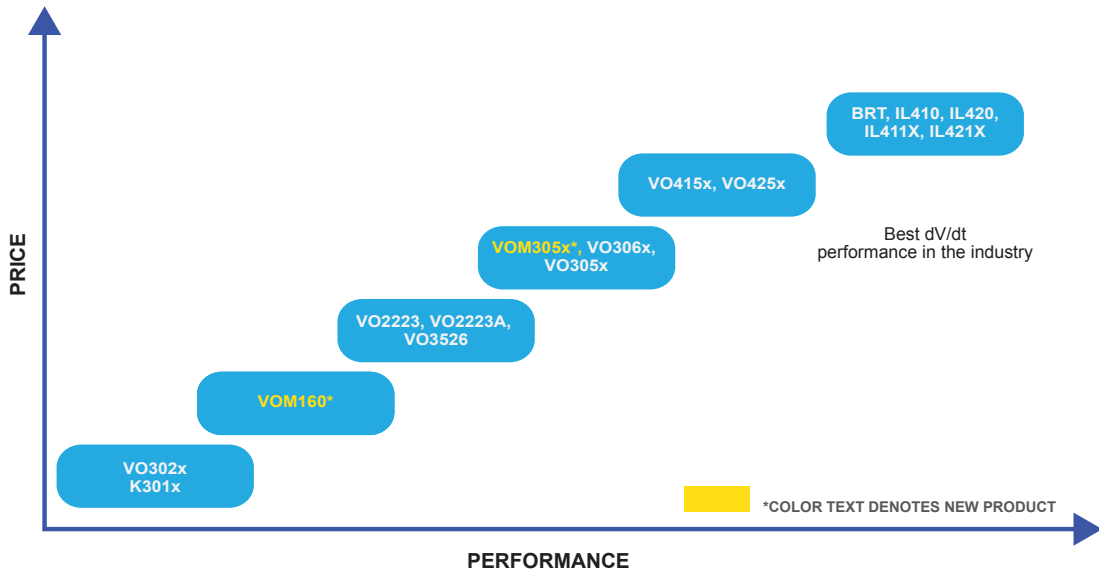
PRICE

BRT, IL410, IL420, IL411X, IL421X

VO415x, VO425x

Best dV/dt performance in the industry

VOM305x*, VO306x, VO305x

VO2223, VO2223A, VO3526

VOM160*

VO302x
K301x

*COLOR TEXT DENOTES NEW PRODUCT

PERFORMANCE